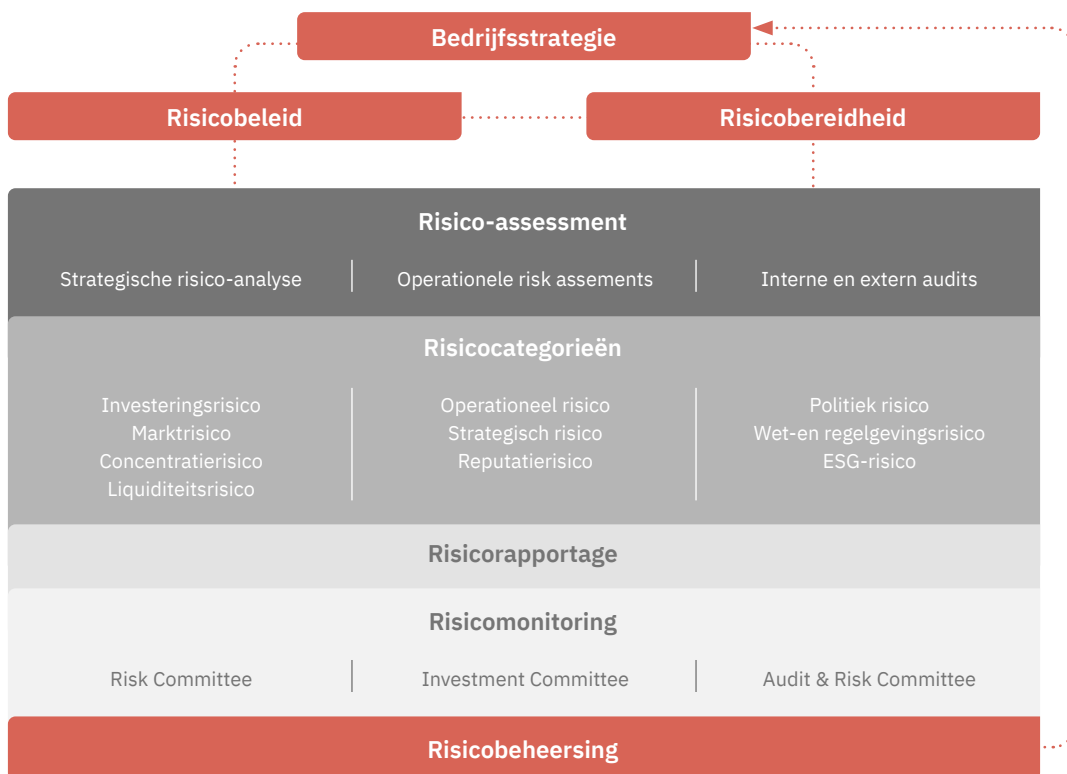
Bedrijfsstrategie

Risicobeleid

Risicobereidheid

Risico-assessment

Strategische risico-analyse

Operationele risk assements

Interne en extern audits

Risicocategorieën

Investeringsrisico
Marktrisico
Concentratierisico
Liquiditeitsrisico

Operationeel risico
Strategisch risico
Reputatierisico

Politiek risico
Wet-en regelgevingsrisico
ESG-risico

Risicorapportage

Risicomonitoring

Risk Committee

Investment Committee

Audit & Risk Committee

Risicobeheersing